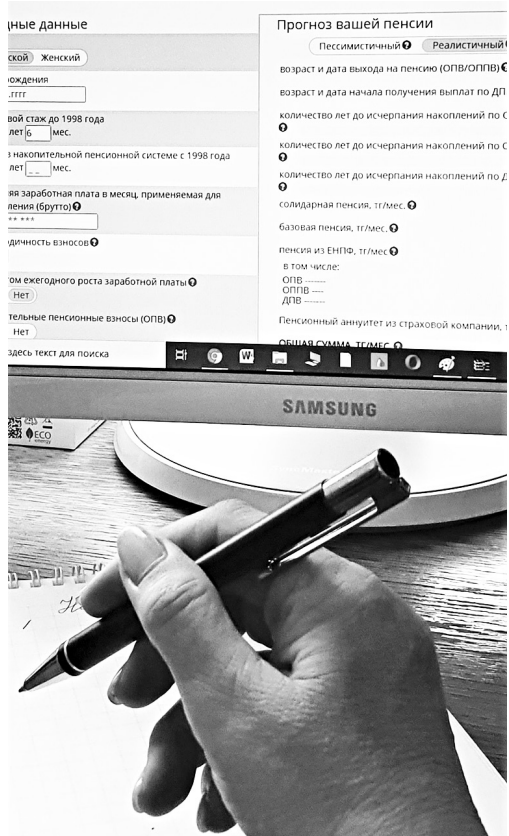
дные данные

ской Женский

рождения
.гггг

вой стаж до 1998 года
лет 6 мес.

з накопительной пенсионной системе с 1998 года
лет _ _ мес.

яя заработная плата в месяц, применяемая для
ления (брутто)
*** ***

дичность взносов

том ежегодного роста заработной платы
Нет

тельные пенсионные взносы (ОПВ)
Нет

здесь текст для поиска

Прогноз вашей пенсии

Пессимистичный Реалистичный

возраст и дата выхода на пенсию (ОПВ/ОППВ)

возраст и дата начала получения выплат по ДП

количество лет до исчерпания накоплений по О

количество лет до исчерпания накоплений по О

количество лет до исчерпания накоплений по Д

солидарная пенсия, тг/мес.

базовая пенсия, тг/мес.

пенсия из ЕНПФ, тг/мес
в том числе:
ОПВ -------
ОППВ -----
ДПВ -------

Пенсионный аннуитет из страховой компании,

ОБЩАЯ СУММА, ТГ/МЕС

SAMSUNG

ECO